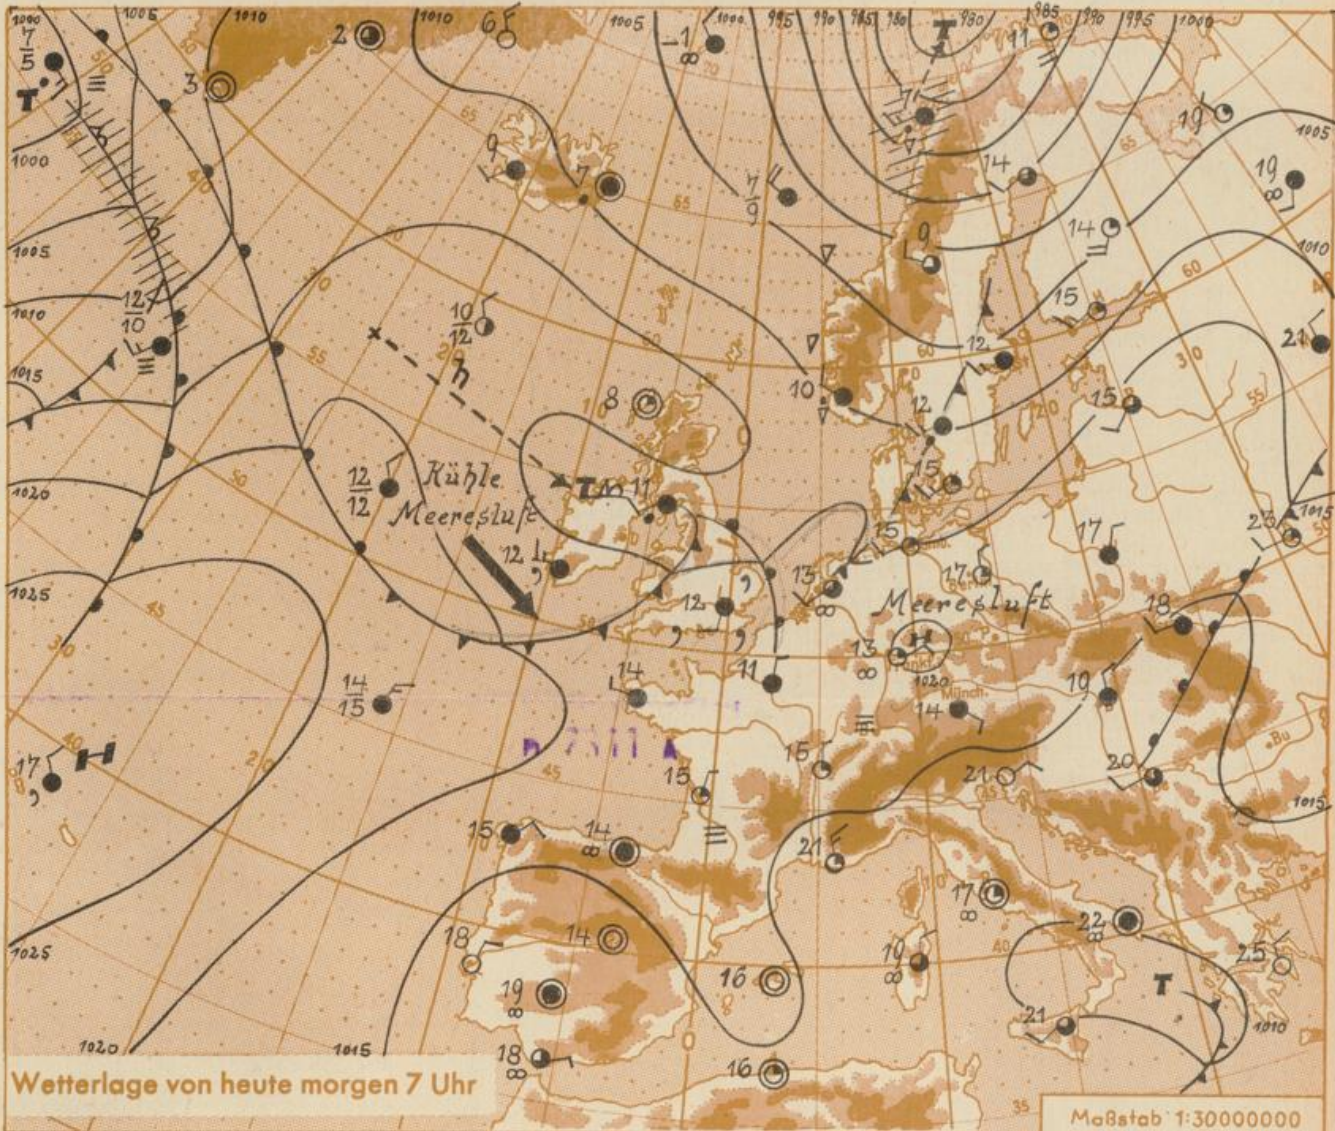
Kühle Meeresluft

Meeresluft

T

T

T

H

H

1000
1005
1010
1015
1020
1025
1005
1010
1010
1005
1000
995
990
985
980
980
985
990
995
1000
1005
1010
1015
1020
1015
1010
1025
1020
1015
1020

$\frac{7}{5}$
3
2
6
−1
$\frac{12}{10}$
9
7
$\frac{7}{9}$
$\frac{10}{12}$
8
10
9
14
11
19
19
14
15
21
12
12
15
15
15
17
23
$\frac{12}{12}$
12
11
12
13
17
18
11
13
14
14
$\frac{14}{15}$
19
15
20
17
15
21
15
14
21
17
18
14
19
16
19
22
25
21
18
16

Wetterlage von heute morgen 7 Uhr

Maßstab 1:30000000